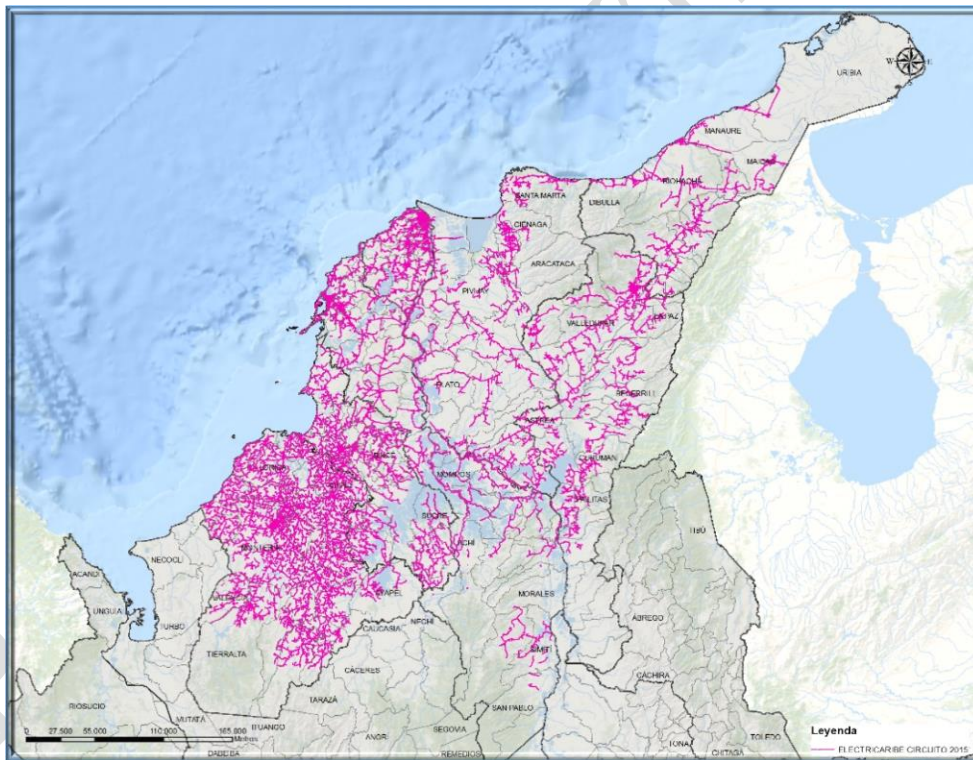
URIBIA
MANAURE
MAICAO
RIOHACHA
SANTA MARTA
DIBULLA
CIENAGA
ARACATACA
PIVIJAY
VALLEDUPAR
LA PAZ
PLATO
BECERRIL
CHIMICHAGUA
CURUMANI
MOMPOS
PAILITAS
SUCRE
ACHI
TIBU
AYAPEL
MORALES
ABREGO
CAUCASIA
NECHI
SIMITI
NECOCLI
ACANDI
UNGUIA
TURBO
TIERRALTA
CACERES
CACHIRA
TARAZA
RIOSUCIO
MUTATA
ITUANGO
SEGOVIA
SAN PABLO
ANORI
REMEDIOS
DABEIBA
IONA
CHITAGA
TOLEDO
0 27.500 55.000 110.000 165.000 Metros
Leyenda
ELECTRICARIBE CIRCUITO 2015